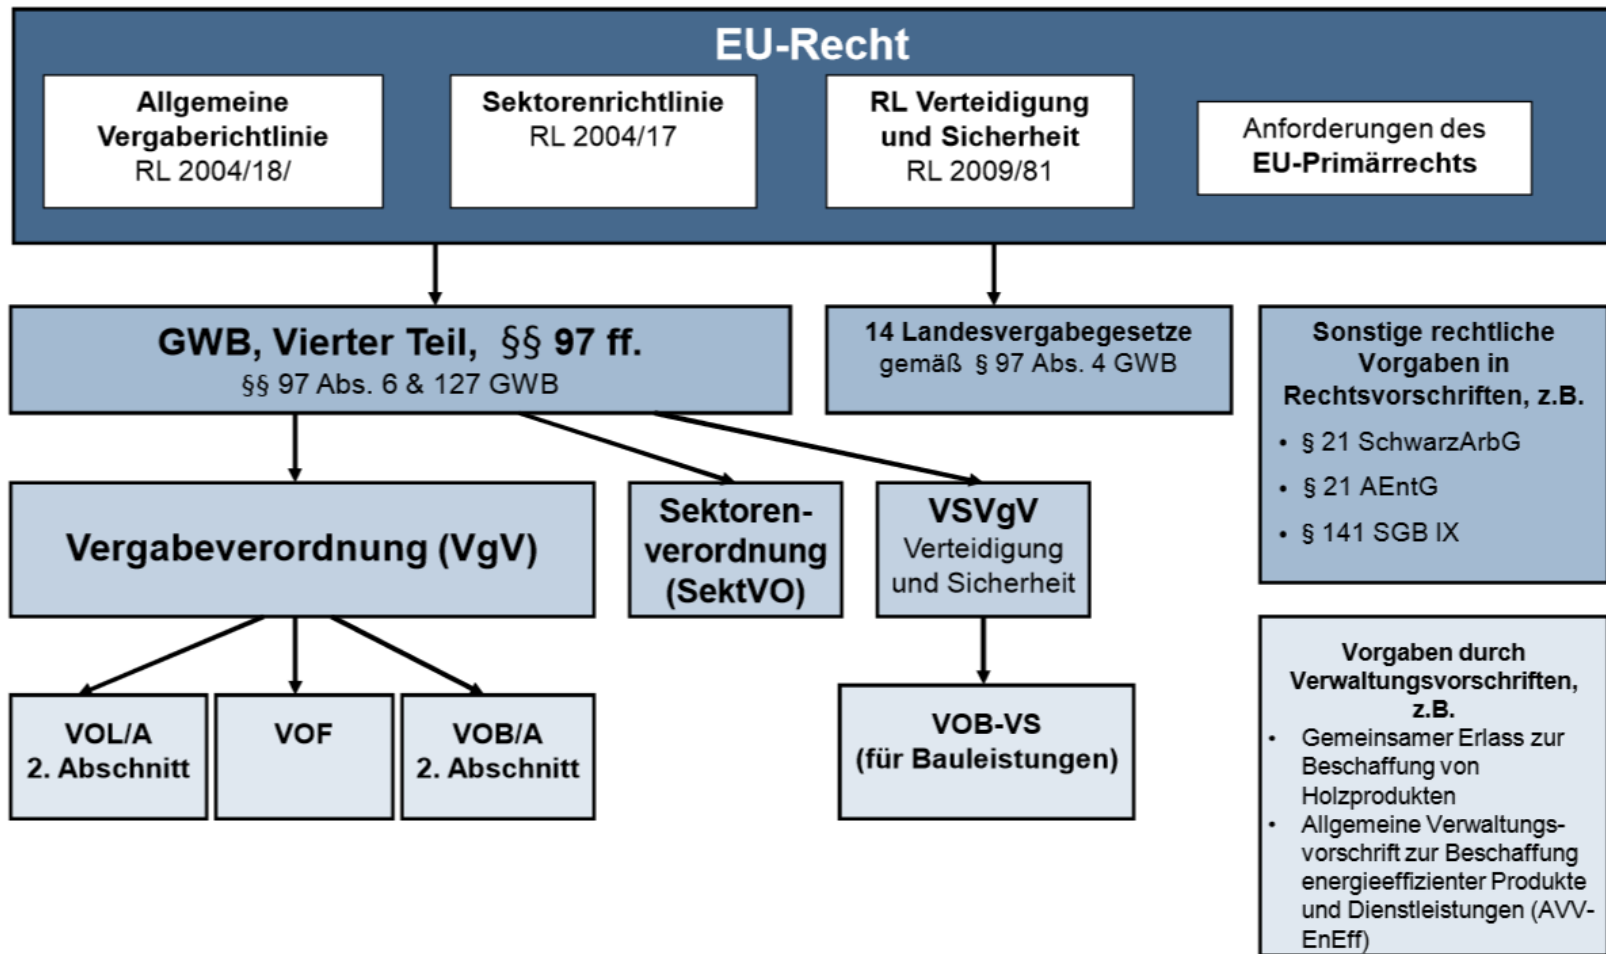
EU-Recht

Allgemeine Vergaberichtlinie RL 2004/18/

Sektorenrichtlinie RL 2004/17

RL Verteidigung und Sicherheit RL 2009/81

Anforderungen des EU-Primärrechts

GWB, Vierter Teil, §§ 97 ff.
§§ 97 Abs. 6 & 127 GWB

14 Landesvergabegesetze gemäß § 97 Abs. 4 GWB

Sonstige rechtliche Vorgaben in Rechtsvorschriften, z.B.
• § 21 SchwarzArbG
• § 21 AEntG
• § 141 SGB IX

Vergabeverordnung (VgV)

Sektorenverordnung (SektVO)

VSVgV
Verteidigung und Sicherheit

VOL/A
2. Abschnitt

VOF

VOB/A
2. Abschnitt

VOB-VS
(für Bauleistungen)

Vorgaben durch Verwaltungsvorschriften, z.B.
• Gemeinsamer Erlass zur Beschaffung von Holzprodukten
• Allgemeine Verwaltungsvorschrift zur Beschaffung energieeffizienter Produkte und Dienstleistungen (AVV-EnEff)